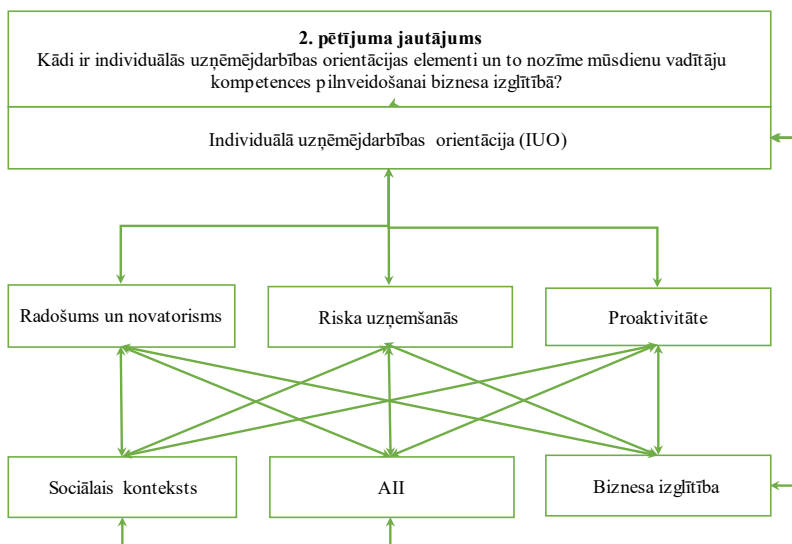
**2. pētījuma jautājums**
Kādi ir individuālās uzņēmējdarbības orientācijas elementi un to nozīme mūsdienu vadītāju kompetences pilnveidošanai biznesa izglītībā?

Individuālā uzņēmējdarbības orientācija (IUO)

Radošums un novatorisms

Riska uzņemšanās

Proaktivitāte

Sociālais konteksts

AII

Biznesa izglītība